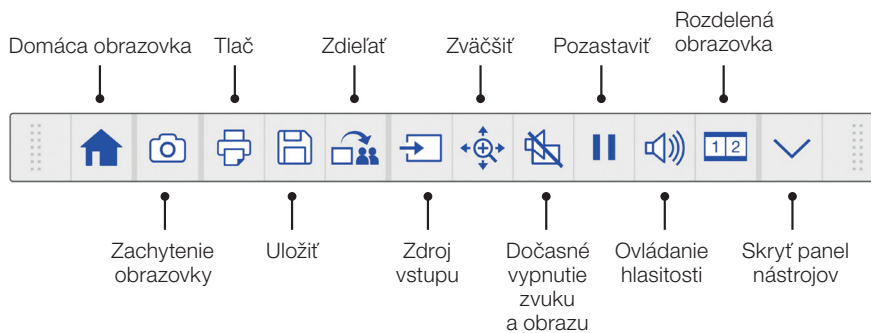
Domáca obrazovka

Tlač

Zdieľať

Zväčšiť

Pozastaviť

Rozdelená obrazovka

1 2

Zachytenie obrazovky

Uložiť

Zdroj vstupu

Dočasné vypnutie zvuku a obrazu

Ovládanie hlasitosti

Skryť panel nástrojov